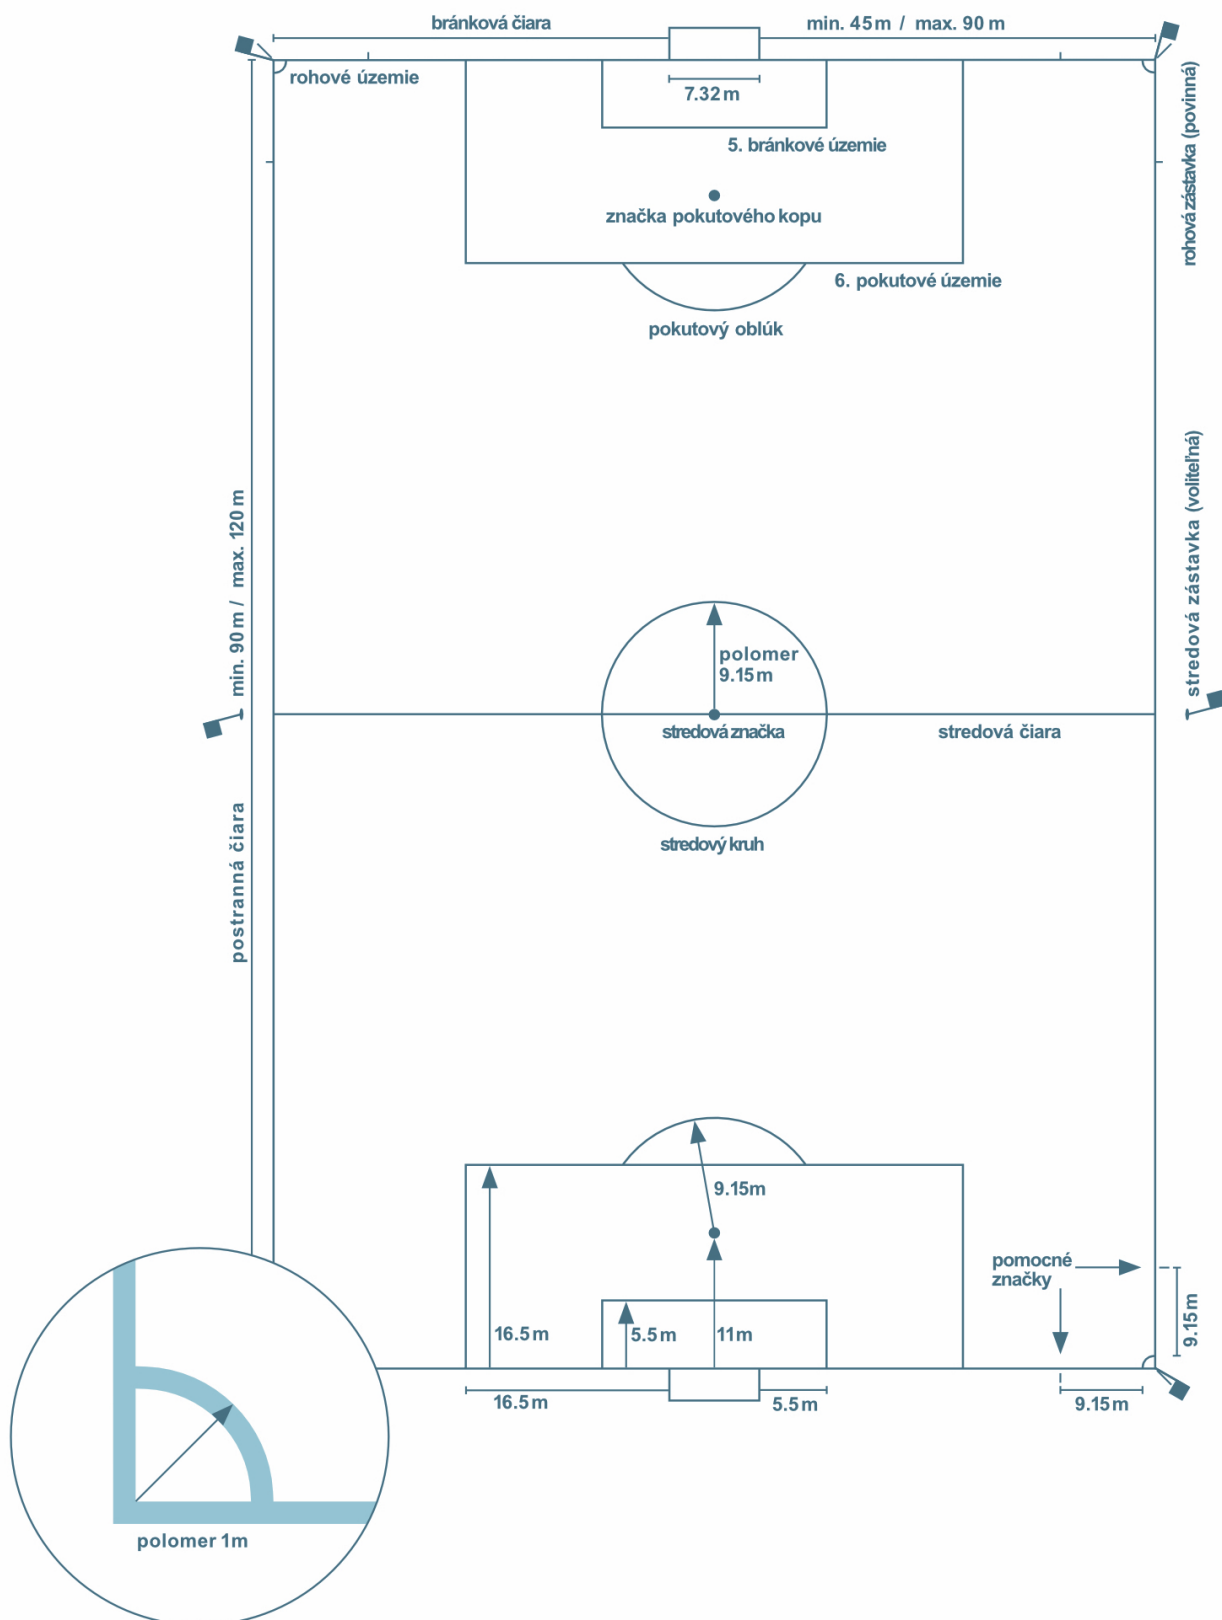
bránková čiara

min. 45 m / max. 90 m

rohové územie

7.32 m

5. bránkové územie

značka pokutového kopu

6. pokutové územie

pokutový oblúk

rohová zástavka (povinná)

min. 90 m / max. 120 m

polomer 9.15 m

stredová zástavka (voliteľná)

stredová značka

stredová čiara

stredový kruh

postranná čiara

9.15 m

pomocné značky

16.5 m

5.5 m

11 m

9.15 m

16.5 m

5.5 m

9.15 m

polomer 1m